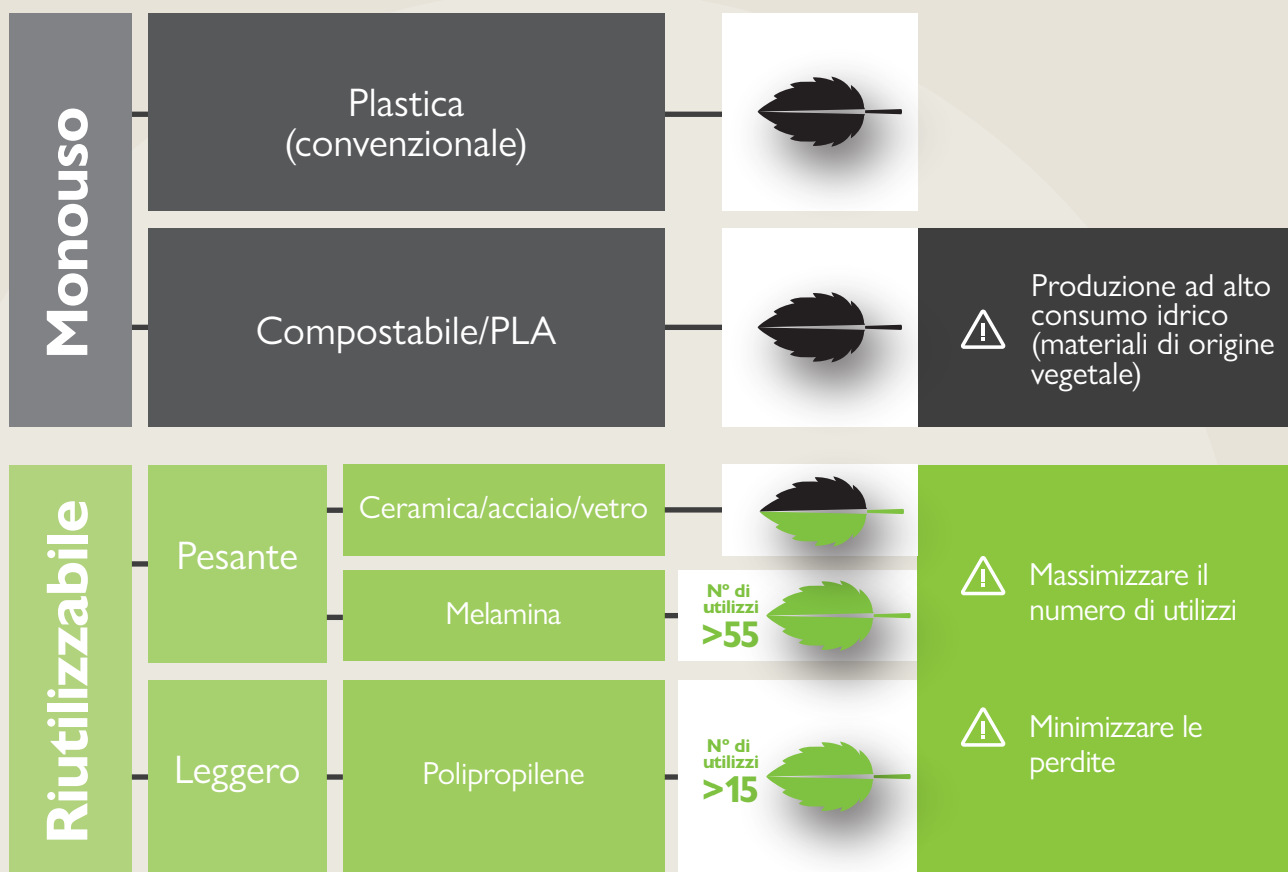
Monouso

Plastica (convenzionale)

Compostabile/PLA

Produzione ad alto consumo idrico (materiali di origine vegetale)

Riutilizzabile

Pesante

Ceramica/acciaio/vetro

Melamina

N° di utilizzi >55

Leggero

Polipropilene

N° di utilizzi >15

Massimizzare il numero di utilizzi

Minimizzare le perdite